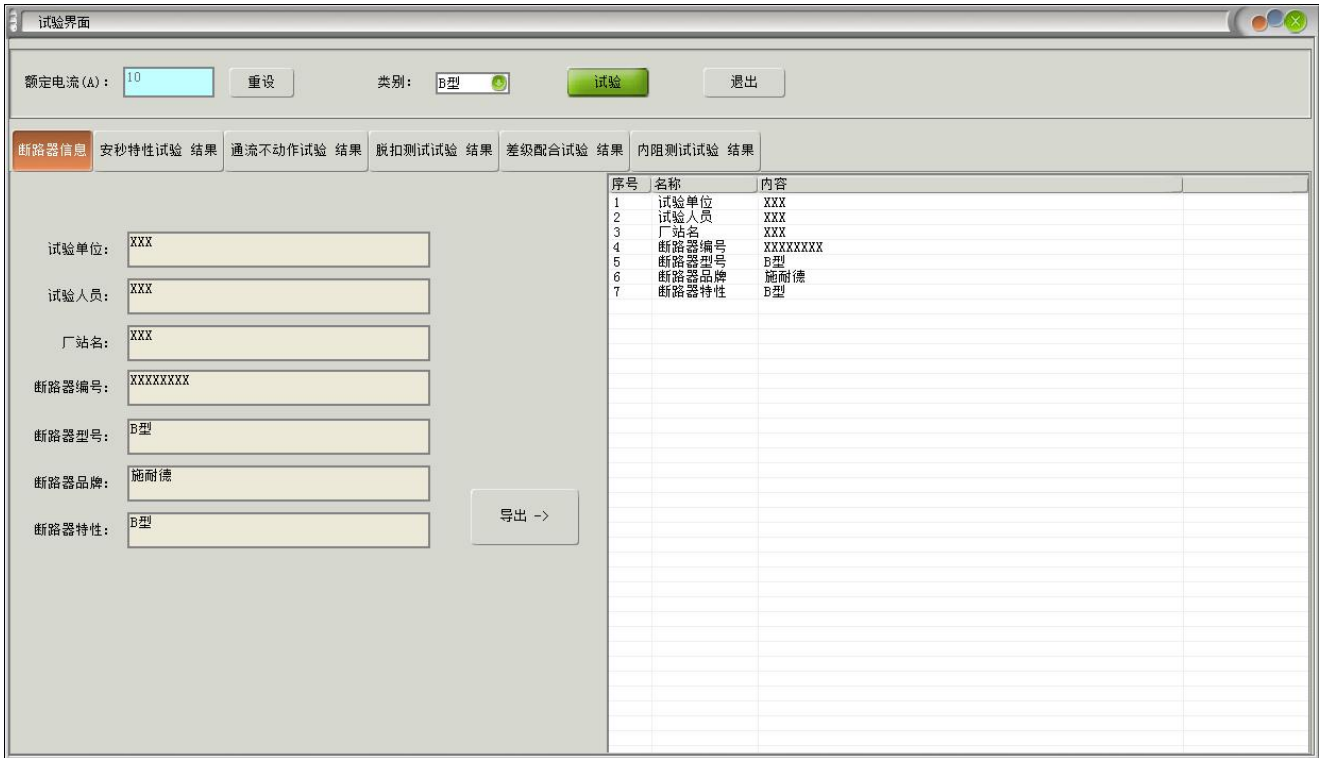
试验界面

额定电流(A): 10 重设 类别: B型 试验 退出

断路器信息 安秒特性试验 结果 通流不动作试验 结果 脱扣测试试验 结果 差级配合试验 结果 内阻测试试验 结果

试验单位: XXX

试验人员: XXX

厂站名: XXX

断路器编号: XXXXXXXX

断路器型号: B型

断路器品牌: 施耐德

断路器特性: B型

导出 ->

| 序号 | 名称 | 内容 |
|---|---|---|
| 1 | 试验单位 | XXX |
| 2 | 试验人员 | XXX |
| 3 | 厂站名 | XXX |
| 4 | 断路器编号 | XXXXXXXX |
| 5 | 断路器型号 | B型 |
| 6 | 断路器品牌 | 施耐德 |
| 7 | 断路器特性 | B型 |